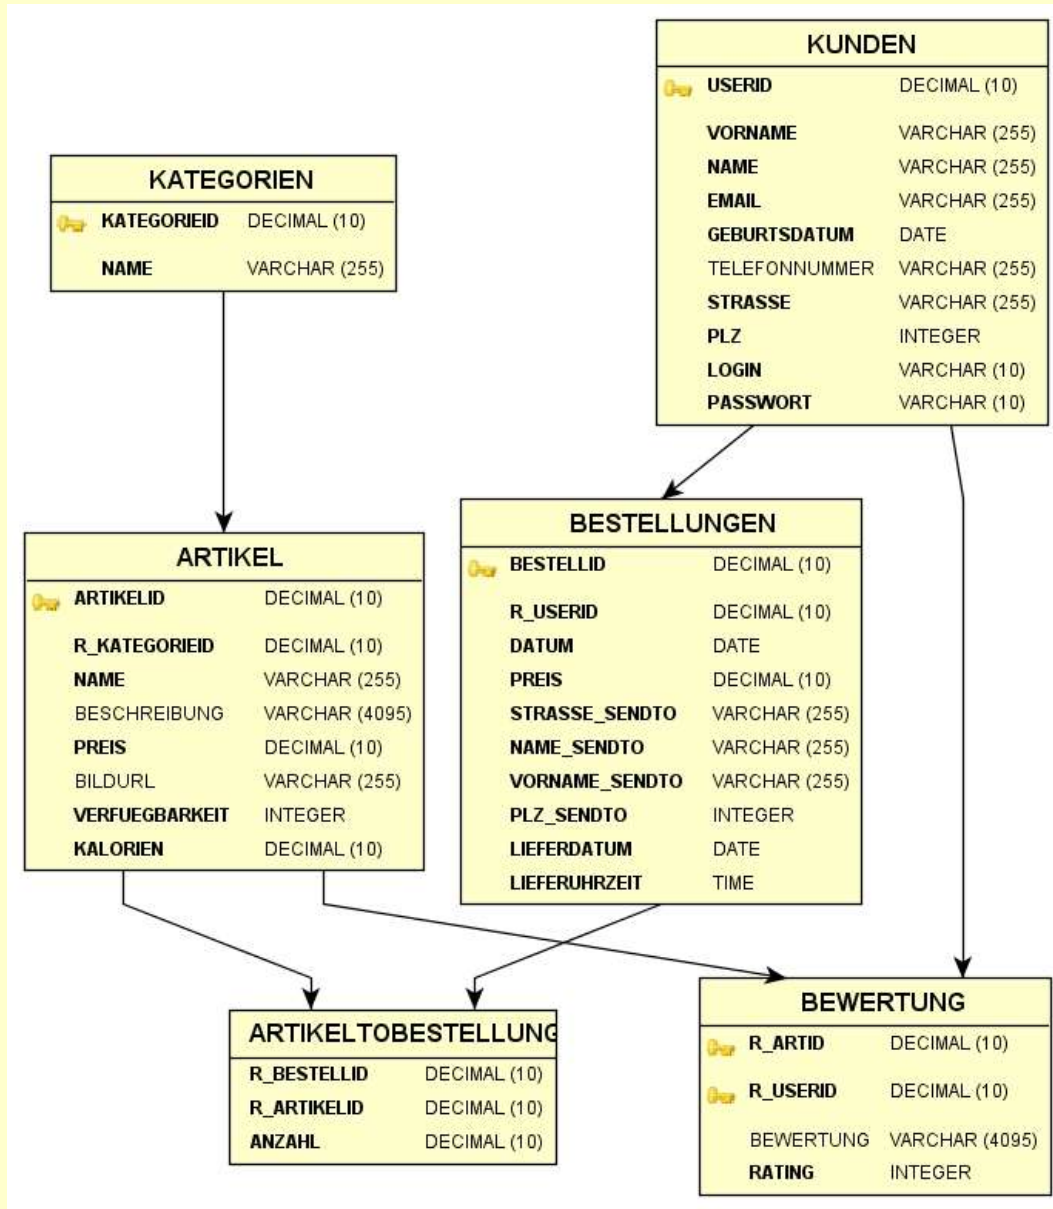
KUNDEN

| | |
|---|---|
| USERID | DECIMAL (10) |
| VORNAME | VARCHAR (255) |
| NAME | VARCHAR (255) |
| EMAIL | VARCHAR (255) |
| GEBURTSDATUM | DATE |
| TELEFONNUMMER | VARCHAR (255) |
| STRASSE | VARCHAR (255) |
| PLZ | INTEGER |
| LOGIN | VARCHAR (10) |
| PASSWORT | VARCHAR (10) |

KATEGORIEN

| | |
|---|---|
| KATEGORIEID | DECIMAL (10) |
| NAME | VARCHAR (255) |

BESTELLUNGEN

| | |
|---|---|
| BESTELLID | DECIMAL (10) |
| R_USERID | DECIMAL (10) |
| DATUM | DATE |
| PREIS | DECIMAL (10) |
| STRASSE_SENDTO | VARCHAR (255) |
| NAME_SENDTO | VARCHAR (255) |
| VORNAME_SENDTO | VARCHAR (255) |
| PLZ_SENDTO | INTEGER |
| LIEFERDATUM | DATE |
| LIEFERUHRZEIT | TIME |

ARTIKEL

| | |
|---|---|
| ARTIKELID | DECIMAL (10) |
| R_KATEGORIEID | DECIMAL (10) |
| NAME | VARCHAR (255) |
| BESCHREIBUNG | VARCHAR (4095) |
| PREIS | DECIMAL (10) |
| BILDURL | VARCHAR (255) |
| VERFUEGBARKEIT | INTEGER |
| KALORIEN | DECIMAL (10) |

ARTIKELTOBESTELLUNG

| | |
|---|---|
| R_BESTELLID | DECIMAL (10) |
| R_ARTIKELID | DECIMAL (10) |
| ANZAHL | DECIMAL (10) |

BEWERTUNG

| | |
|---|---|
| R_ARTID | DECIMAL (10) |
| R_USERID | DECIMAL (10) |
| BEWERTUNG | VARCHAR (4095) |
| RATING | INTEGER |